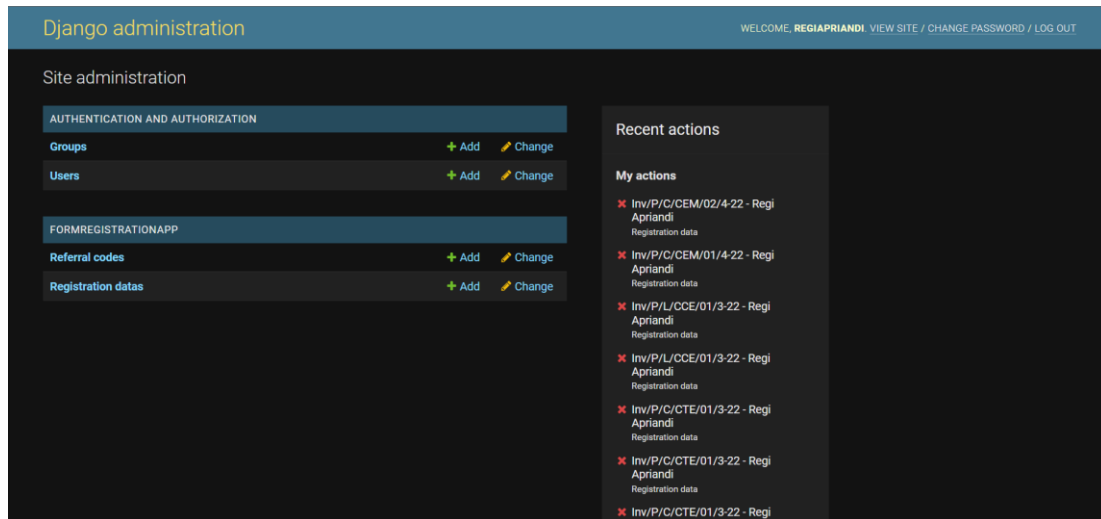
Django administration

WELCOME, REGIAPRIANDI. VIEW SITE / CHANGE PASSWORD / LOG OUT

Site administration

| AUTHENTICATION AND AUTHORIZATION | | |
|---|---|---|
| Groups | + Add | Change |
| Users | + Add | Change |

| FORMREGISTRATIONAPP | | |
|---|---|---|
| Referral codes | + Add | Change |
| Registration datas | + Add | Change |

Recent actions

My actions

Inv/P/C/CEM/02/4-22 - Regi Apriandi
Registration data

Inv/P/C/CEM/01/4-22 - Regi Apriandi
Registration data

Inv/P/L/CCE/01/3-22 - Regi Apriandi
Registration data

Inv/P/L/CCE/01/3-22 - Regi Apriandi
Registration data

Inv/P/C/CTE/01/3-22 - Regi Apriandi
Registration data

Inv/P/C/CTE/01/3-22 - Regi Apriandi
Registration data

Inv/P/C/CTE/01/3-22 - Regi